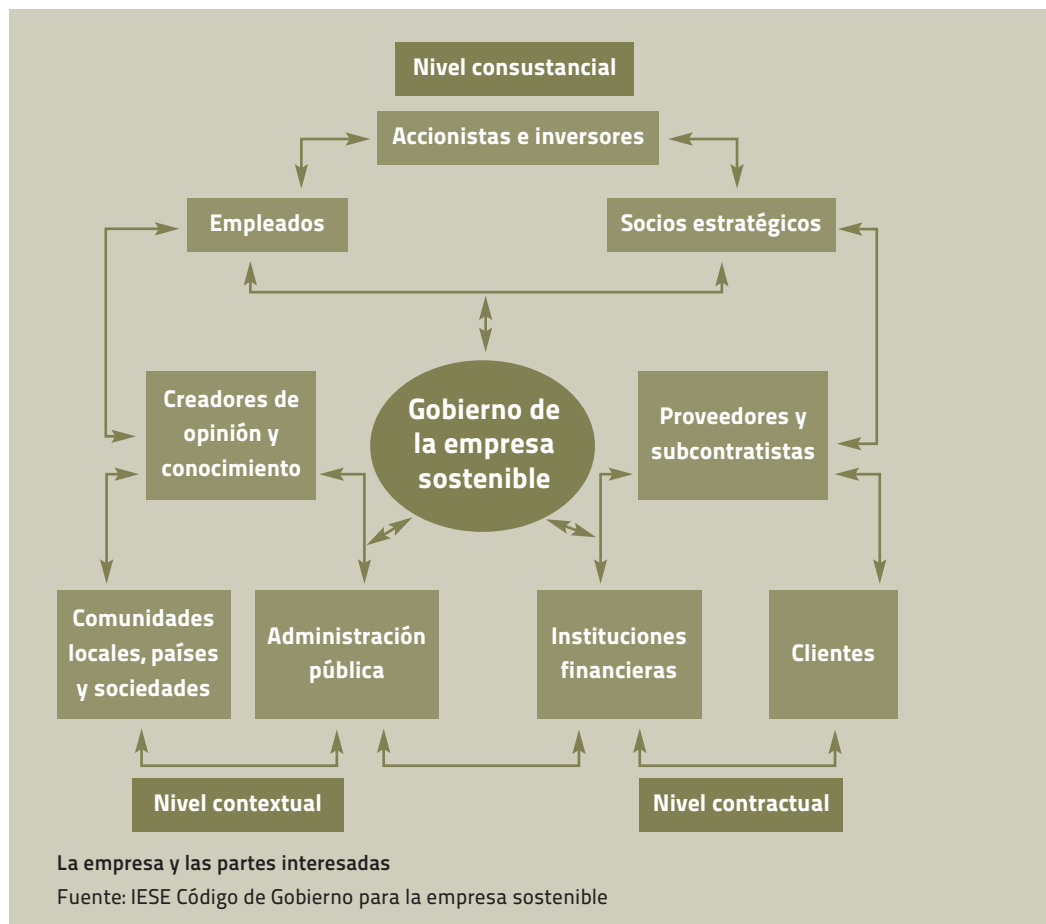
Nivel consustancial

Accionistas e inversores

Empleados

Socios estratégicos

Creadores de opinión y conocimiento

Gobierno de la empresa sostenible

Proveedores y subcontratistas

Comunidades locales, países y sociedades

Administración pública

Instituciones financieras

Clientes

Nivel contextual

Nivel contractual

La empresa y las partes interesadas

Fuente: IESE Código de Gobierno para la empresa sostenible